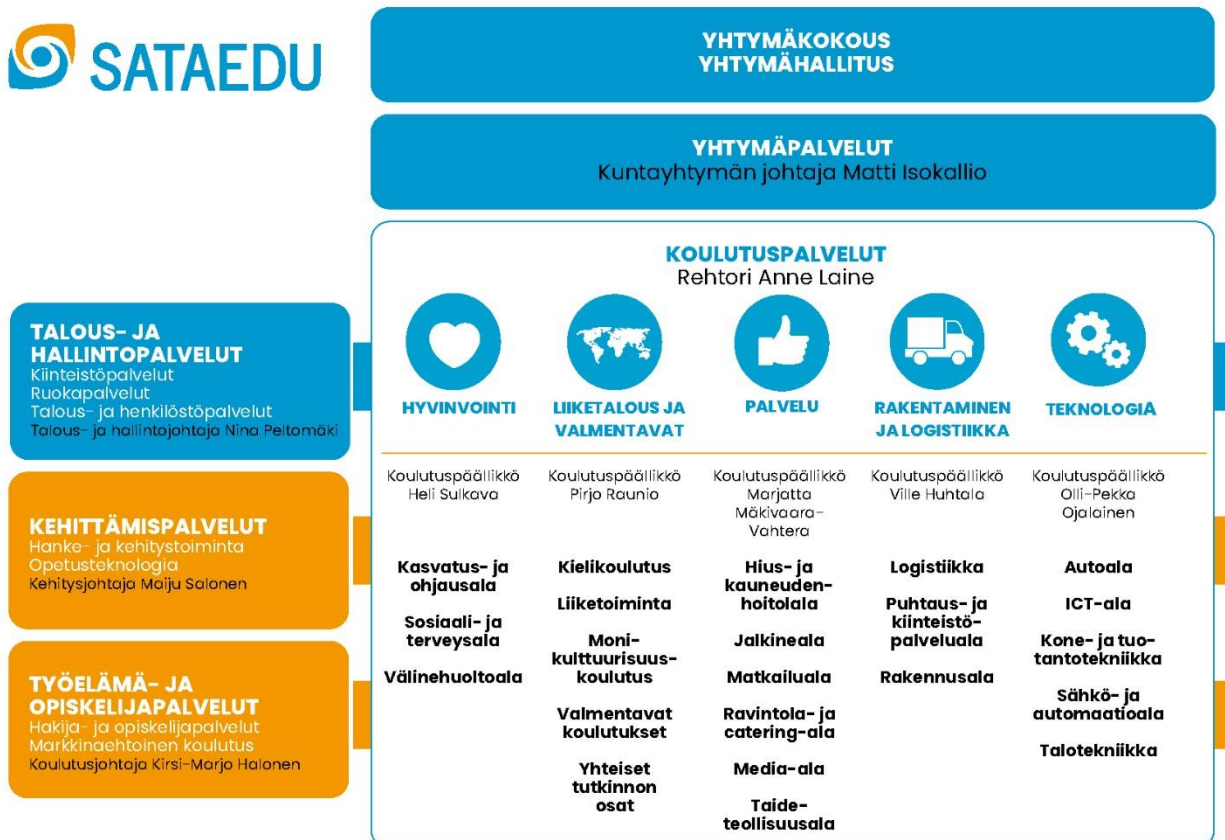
SATAEDU

YHTYMÄKOKOUS
YHTYMÄHALLITUS

YHTYMÄPALVELUT
Kuntayhtymän johtaja Matti Isokallio

TALOUS- JA HALLINTOPALVELUT
Kiinteistöpalvelut
Ruokapalvelut
Talous- ja henkilöstöpalvelut
Talous- ja hallintojohtaja Nina Peltomäki

KEHITTÄMISPALVELUT
Hanke- ja kehitystoiminta
Opetusteknologia
Kehitysjohtaja Maiju Salonen

TYÖELÄMÄ- JA OPISKELIJAPALVELUT
Hakija- ja opiskelijapalvelut
Markkinaehtoinen koulutus
Koulutusjohtaja Kirsi-Marjo Halonen

KOULUTUSPALVELUT
Rehtori Anne Laine

HYVINVOINTI
Koulutuspäällikkö Heli Sulkava
Kasvatus- ja ohjausala
Sosiaali- ja terveysala
Välinehuoltoala

LIIKETALOUS JA VALMENTAVAT
Koulutuspäällikkö Pirjo Raunio
Kielikoulutus
Liiketoiminta
Monikulttuurisuuskoulutus
Valmentavat koulutukset
Yhteiset tutkinnon osat

PALVELU
Koulutuspäällikkö Marjatta Mäkivaara-Vahtera
Hius- ja kauneudenhoitolala
Jalkineala
Matkailuala
Ravintola- ja catering-ala
Media-ala
Taideteollisuusala

RAKENTAMINEN JA LOGISTIIKKA
Koulutuspäällikkö Ville Huhtala
Logistiikka
Puhtaus- ja kiinteistöpalveluala
Rakennusala

TEKNOLOGIA
Koulutuspäällikkö Olli-Pekka Ojalainen
Autoala
ICT-ala
Kone- ja tuotantotekniikka
Sähkö- ja automaatioala
Talotekniikka